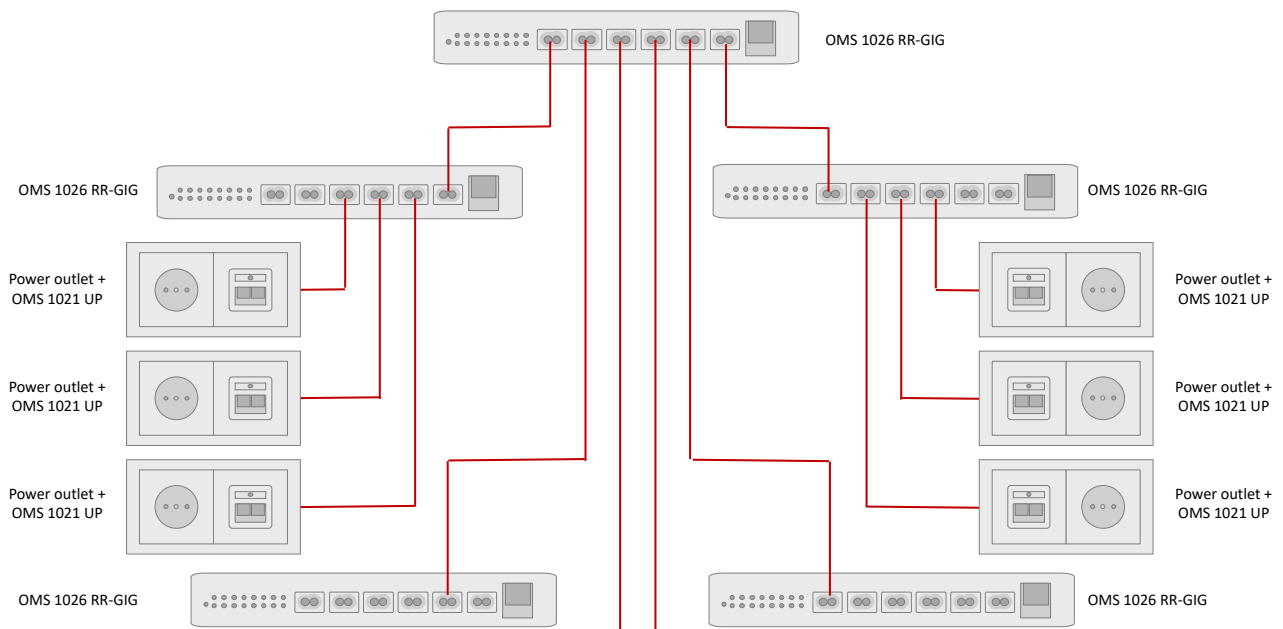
OMS 1026 RR-GIG

OMS 1026 RR-GIG

OMS 1026 RR-GIG

Power outlet + OMS 1021 UP

Power outlet + OMS 1021 UP

Power outlet + OMS 1021 UP

Power outlet + OMS 1021 UP

Power outlet + OMS 1021 UP

Power outlet + OMS 1021 UP

OMS 1026 RR-GIG

OMS 1026 RR-GIG